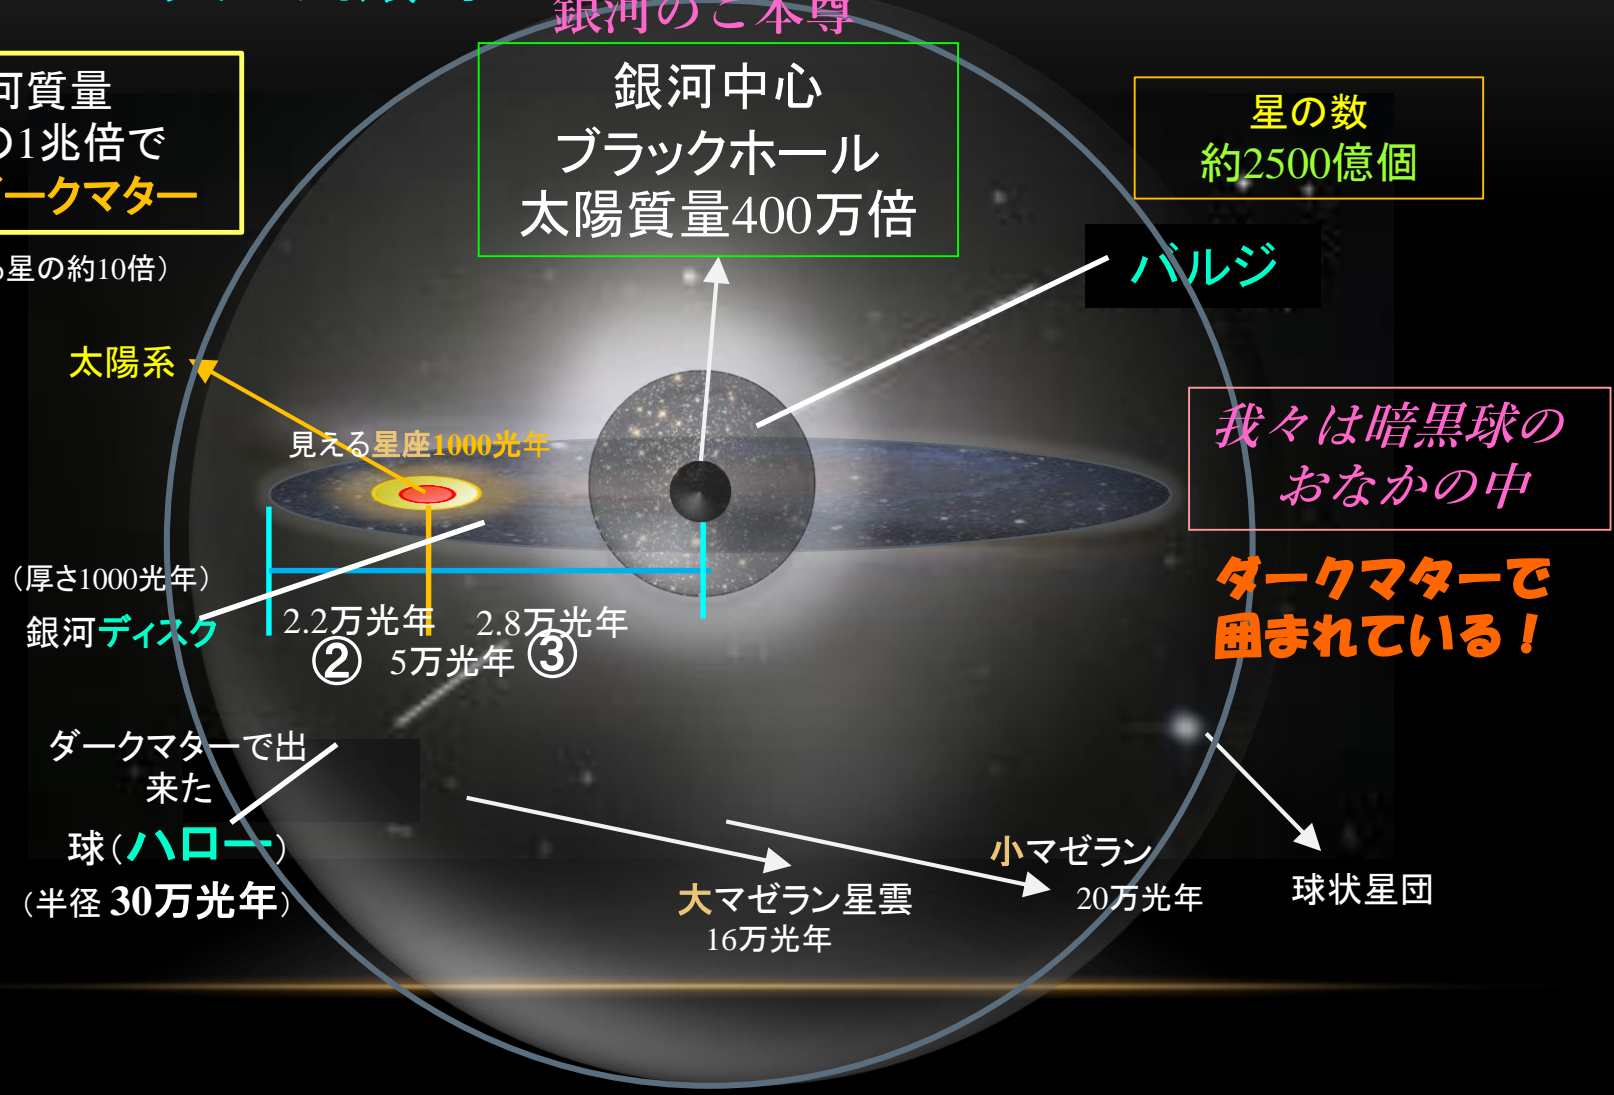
銀河のご本尊

可質量
01兆倍で
ークマター
星の約10倍）

銀河中心
ブラックホール
太陽質量400万倍

星の数
約2500億個

バルジ

太陽系

見える星座1000光年

我々は暗黒球の
おなかの中

ダークマターで
囲まれている！

（厚さ1000光年）

銀河ディスク

2.2万光年　2.8万光年
②　5万光年　③

ダークマターで出来た
球（ハロー）
（半径 30万光年）

大マゼラン星雲
16万光年

小マゼラン
20万光年

球状星団